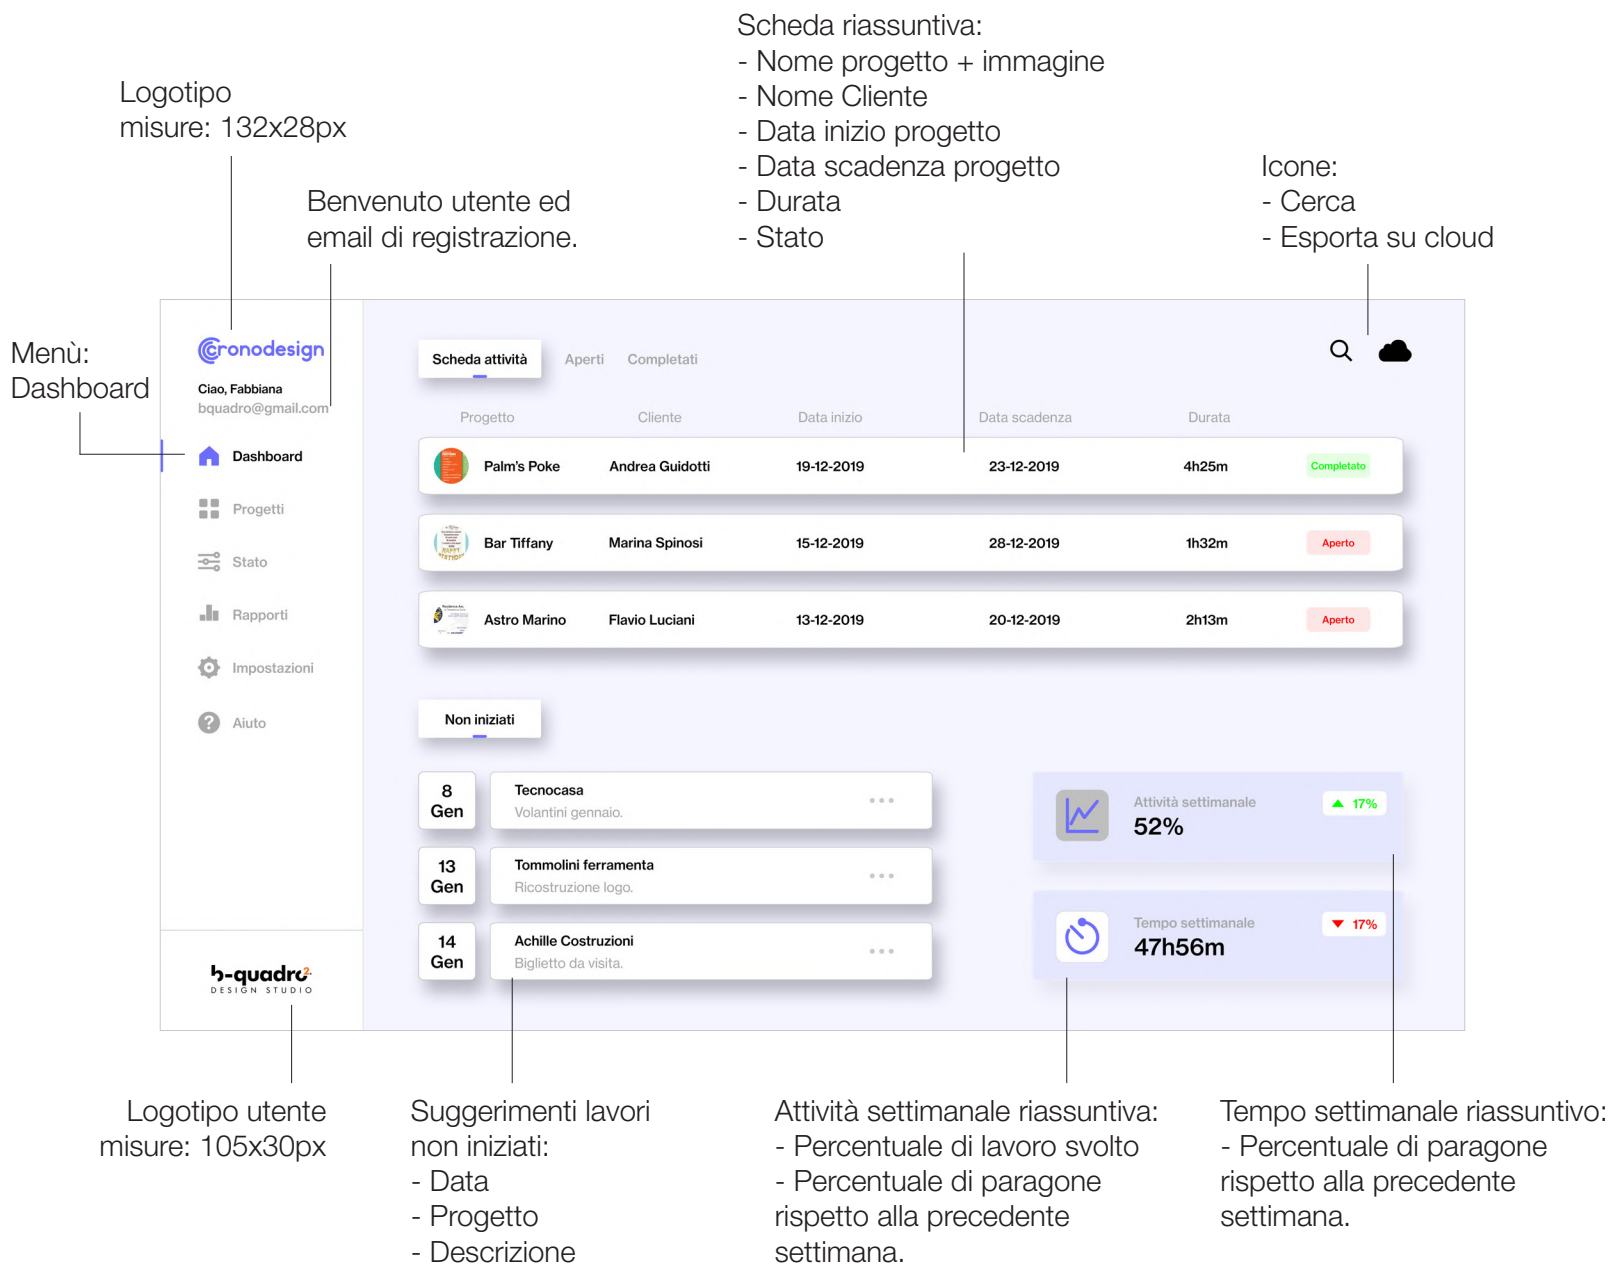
Scheda riassuntiva:
- Nome progetto + immagine
- Nome Cliente
- Data inizio progetto
- Data scadenza progetto
- Durata
- Stato

Logotipo
misure: 132x28px

Benvenuto utente ed email di registrazione.

Icone:
- Cerca
- Esporta su cloud

Menù:
Dashboard

Cronodesign
Ciao, Fabbiana
bquadro@gmail.com

Dashboard
Progetti
Stato
Rapporti
Impostazioni
Aiuto

b-quadro
DESIGN STUDIO

Scheda attività Aperti Completati

| Progetto | Cliente | Data inizio | Data scadenza | Durata | |
|---|---|---|---|---|---|
| Palm's Poke | Andrea Guidotti | 19-12-2019 | 23-12-2019 | 4h25m | Completato |
| Bar Tiffany | Marina Spinosi | 15-12-2019 | 28-12-2019 | 1h32m | Aperto |
| Astro Marino | Flavio Luciani | 13-12-2019 | 20-12-2019 | 2h13m | Aperto |

Non iniziati

8 Gen
Tecnocasa
Volantini gennaio.

13 Gen
Tommolini ferramenta
Ricostruzione logo.

14 Gen
Achille Costruzioni
Biglietto da visita.

Attività settimanale
52%
17%

Tempo settimanale
47h56m
17%

Logotipo utente
misure: 105x30px

Suggerimenti lavori non iniziati:
- Data
- Progetto
- Descrizione

Attività settimanale riassuntiva:
- Percentuale di lavoro svolto
- Percentuale di paragone rispetto alla precedente settimana.

Tempo settimanale riassuntivo:
- Percentuale di paragone rispetto alla precedente settimana.